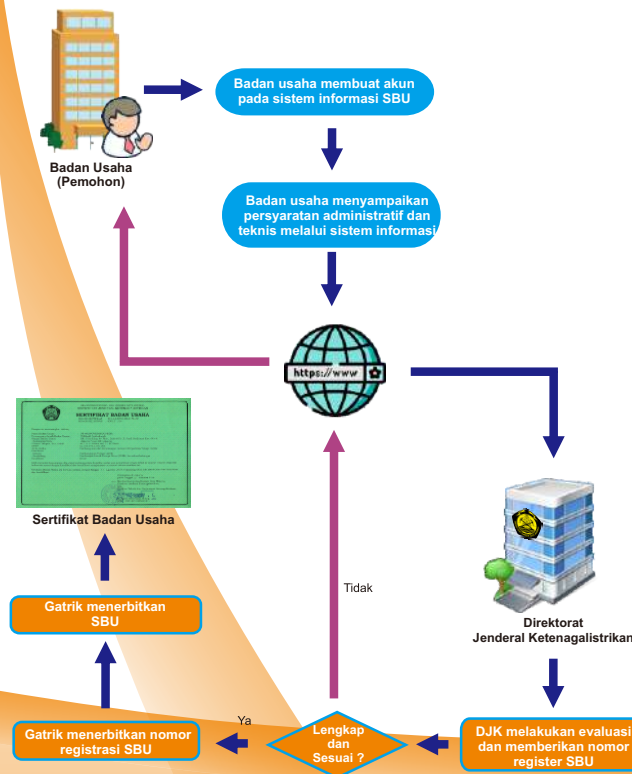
Badan Usaha
(Pemohon)

Badan usaha membuat akun pada sistem informasi SBU

Badan usaha menyampaikan persyaratan administratif dan teknis melalui sistem informasi

https://www

SERTIFIKAT BADAN USAHA

Sertifikat Badan Usaha

Tidak

Direktorat
Jenderal Ketenagalistrikan

Gatrik menerbitkan SBU

Ya

Gatrik menerbitkan nomor registrasi SBU

Lengkap dan Sesuai ?

DJK melakukan evaluasi dan memberikan nomor register SBU